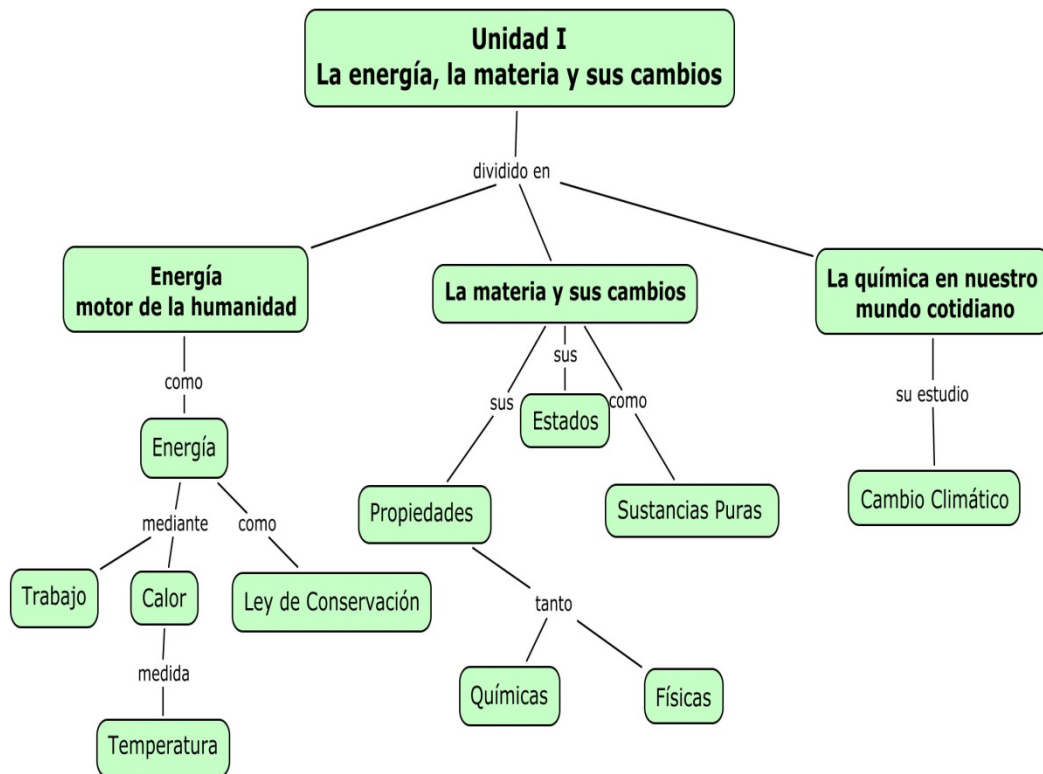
Unidad I
La energía, la materia y sus cambios

dividido en

Energía
motor de la humanidad

La materia y sus cambios

La química en nuestro mundo cotidiano

como

Energía

mediante

como

Trabajo

Calor

Ley de Conservación

medida

Temperatura

sus

sus

como

Estados

Propiedades

Sustancias Puras

tanto

Químicas

Físicas

su estudio

Cambio Climático